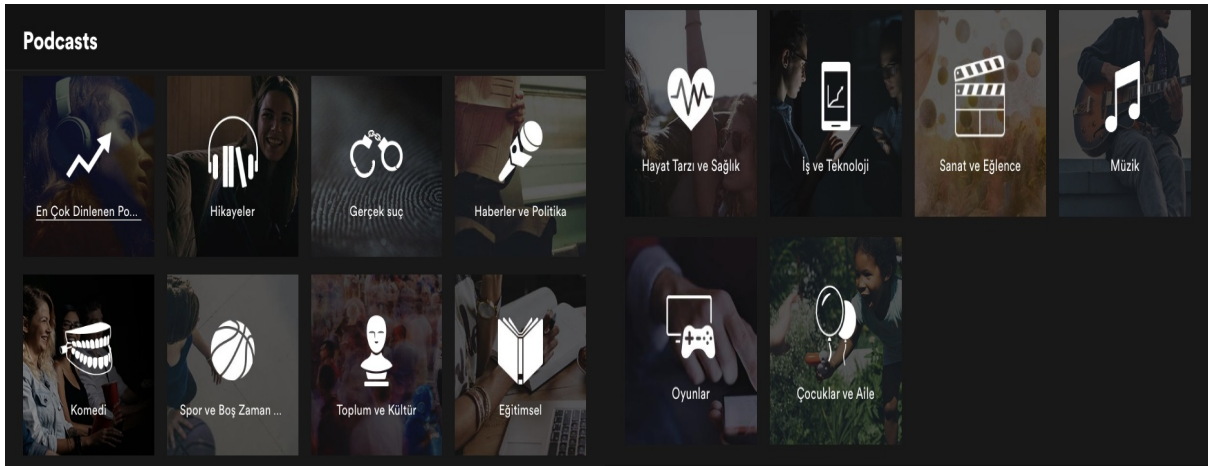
Podcasts

En Çok Dinlenen Po...

Hikayeler

Gerçek suç

Haberler ve Politika

Komedi

Spor ve Boş Zaman ...

Toplum ve Kültür

Eğitimsel

Hayat Tarzı ve Sağlık

İş ve Teknoloji

Sanat ve Eğlence

Müzik

Oyunlar

Çocuklar ve Aile